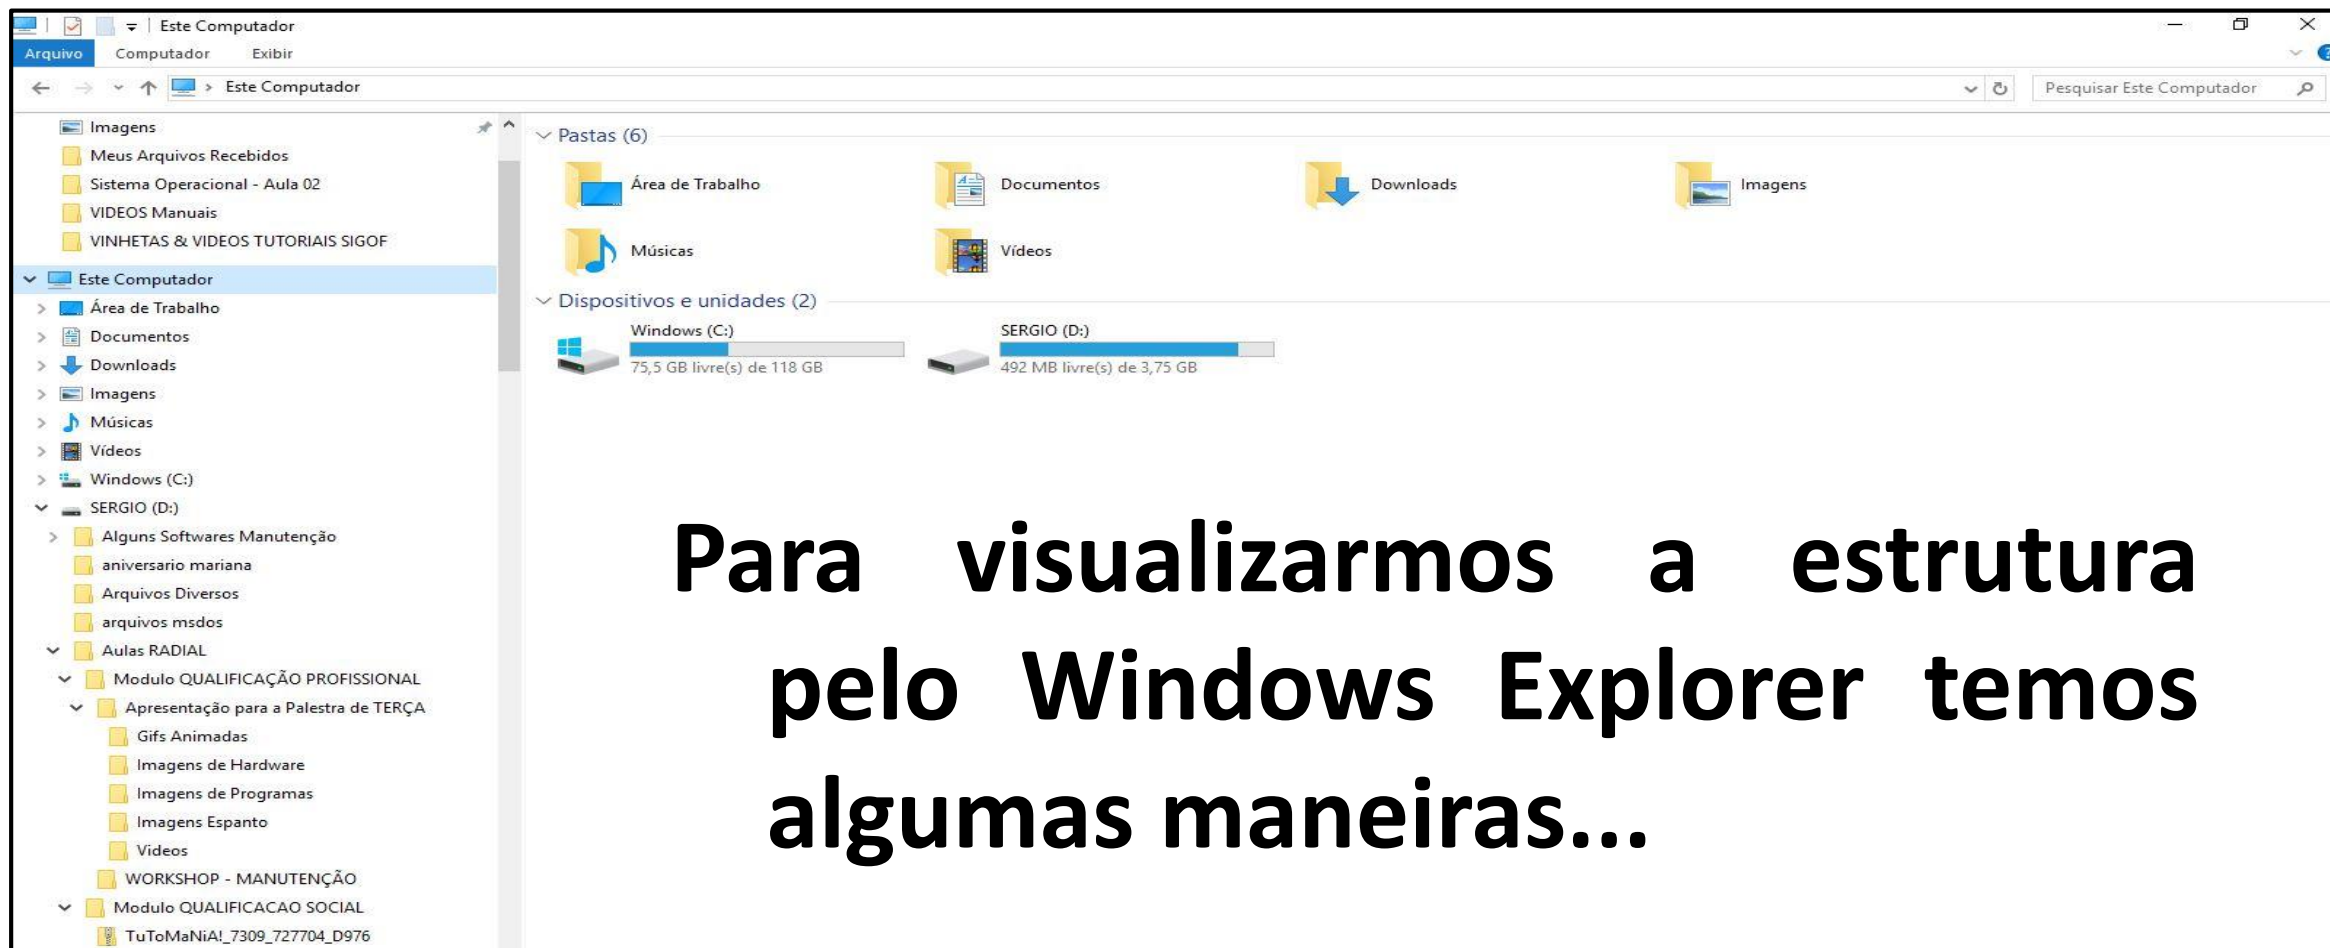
Este Computador

Arquivo Computador Exibir

Este Computador

Pesquisar Este Computador

Imagens
Meus Arquivos Recebidos
Sistema Operacional - Aula 02
VIDEOS Manuais
VINHETAS & VIDEOS TUTORIAIS SIGOF
Este Computador
Área de Trabalho
Documentos
Downloads
Imagens
Músicas
Vídeos
Windows (C:)
SERGIO (D:)
Alguns Softwares Manutenção
aniversario mariana
Arquivos Diversos
arquivos msdos
Aulas RADIAL
Modulo QUALIFICAÇÃO PROFISSIONAL
Apresentação para a Palestra de TERÇA
Gifs Animadas
Imagens de Hardware
Imagens de Programas
Imagens Espanto
Videos
WORKSHOP - MANUTENÇÃO
Modulo QUALIFICACAO SOCIAL
TuToMaNiA!_7309_727704_D976

Pastas (6)
Área de Trabalho
Documentos
Downloads
Imagens
Músicas
Vídeos

Dispositivos e unidades (2)
Windows (C:)
75,5 GB livre(s) de 118 GB
SERGIO (D:)
492 MB livre(s) de 3,75 GB

Para visualizarmos a estrutura pelo Windows Explorer temos algumas maneiras...